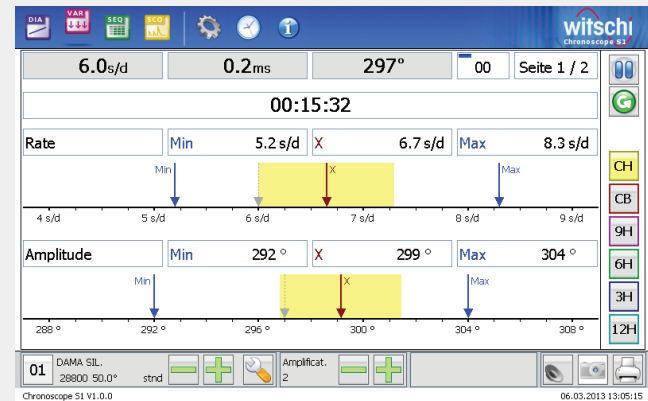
DIA VAR SEQ SCO

witschi
Chronoscope S1

6.0s/d | 0.2ms | 297° | 00 | Seite 1 / 2

00:15:32

| Rate | Min 5.2 s/d | X 6.7 s/d | Max 8.3 s/d |
|---|---|---|---|

Min X Max

4 s/d 5 s/d 6 s/d 7 s/d 8 s/d 9 s/d

| Amplitude | Min 292 ° | X 299 ° | Max 304 ° |
|---|---|---|---|

Min X Max

288 ° 292 ° 296 ° 300 ° 304 ° 308 °

CH
CB
9H
6H
3H
12H

01 DAMA SIL. 28800 50.0° stnd

Amplificat. 2

Chronoscope S1 V1.0.0

06.03.2013 13:05:15